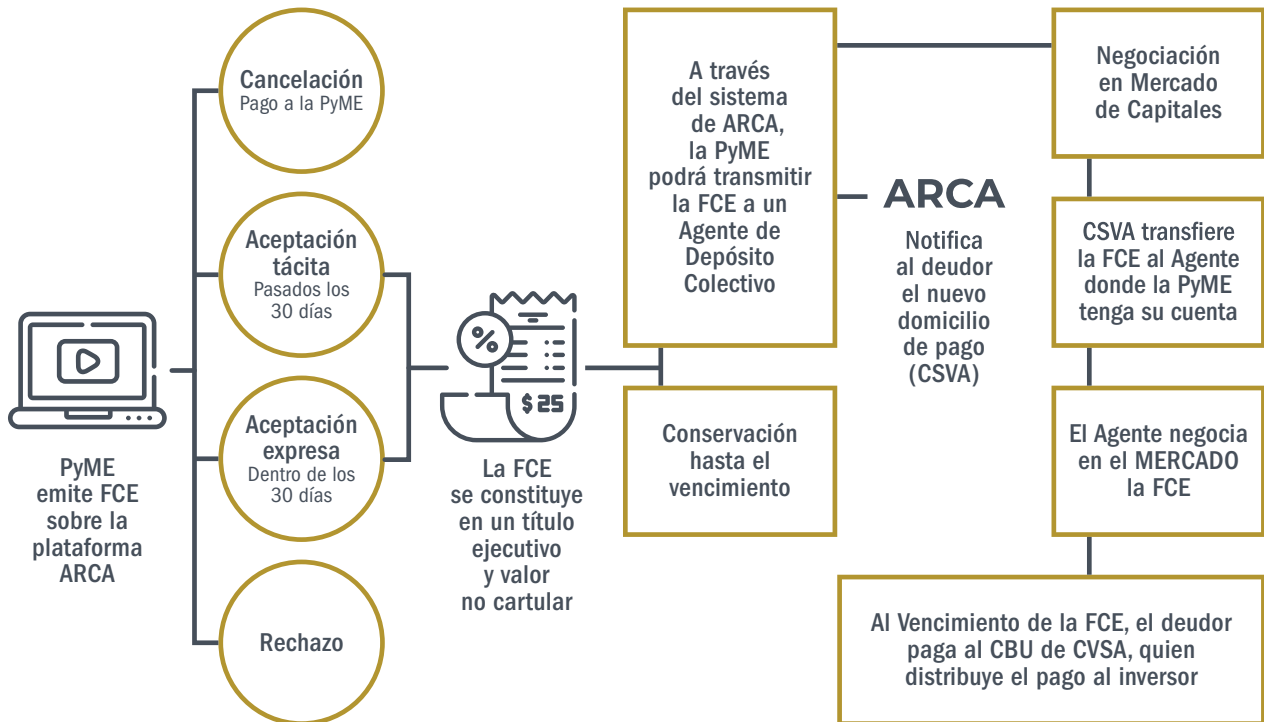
PyME emite FCE sobre la plataforma ARCA

Cancelación
Pago a la PyME

Aceptación tácita
Pasados los 30 días

Aceptación expresa
Dentro de los 30 días

Rechazo

%

$ 25

La FCE se constituye en un título ejecutivo y valor no cartular

A través del sistema de ARCA, la PyME podrá transmitir la FCE a un Agente de Depósito Colectivo

Conservación hasta el vencimiento

ARCA

Notifica al deudor el nuevo domicilio de pago (CSVA)

Negociación en Mercado de Capitales

CSVA transfiere la FCE al Agente donde la PyME tenga su cuenta

El Agente negocia en el MERCADO la FCE

Al Vencimiento de la FCE, el deudor paga al CBU de CVSA, quien distribuye el pago al inversor